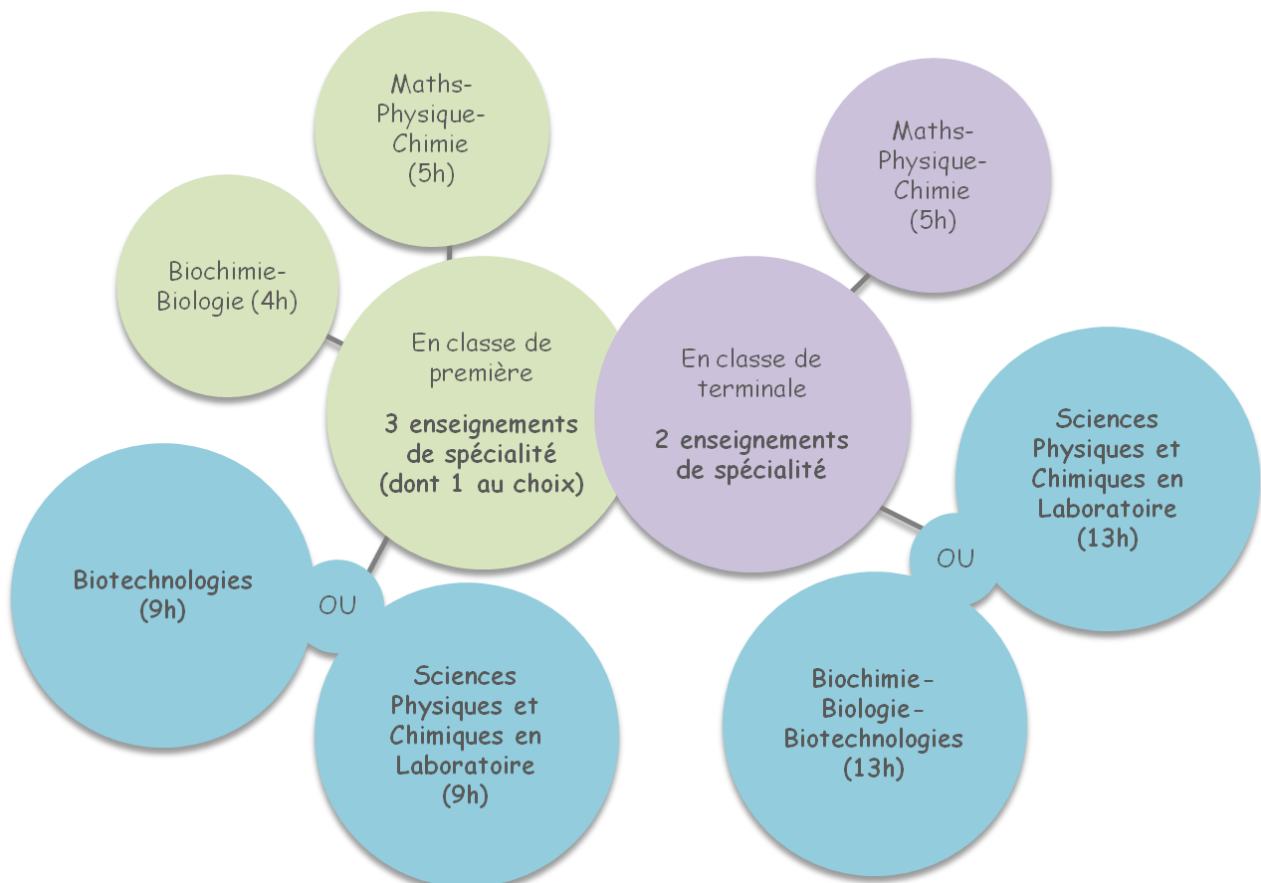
Maths-Physique-Chimie (5h)

Biochimie-Biologie (4h)

En classe de première

3 enseignements de spécialité (dont 1 au choix)

Biotechnologies (9h)

OU

Sciences Physiques et Chimiques en Laboratoire (9h)

Maths-Physique-Chimie (5h)

En classe de terminale

2 enseignements de spécialité

Sciences Physiques et Chimiques en Laboratoire (13h)

OU

Biochimie-Biologie-Biotechnologies (13h)